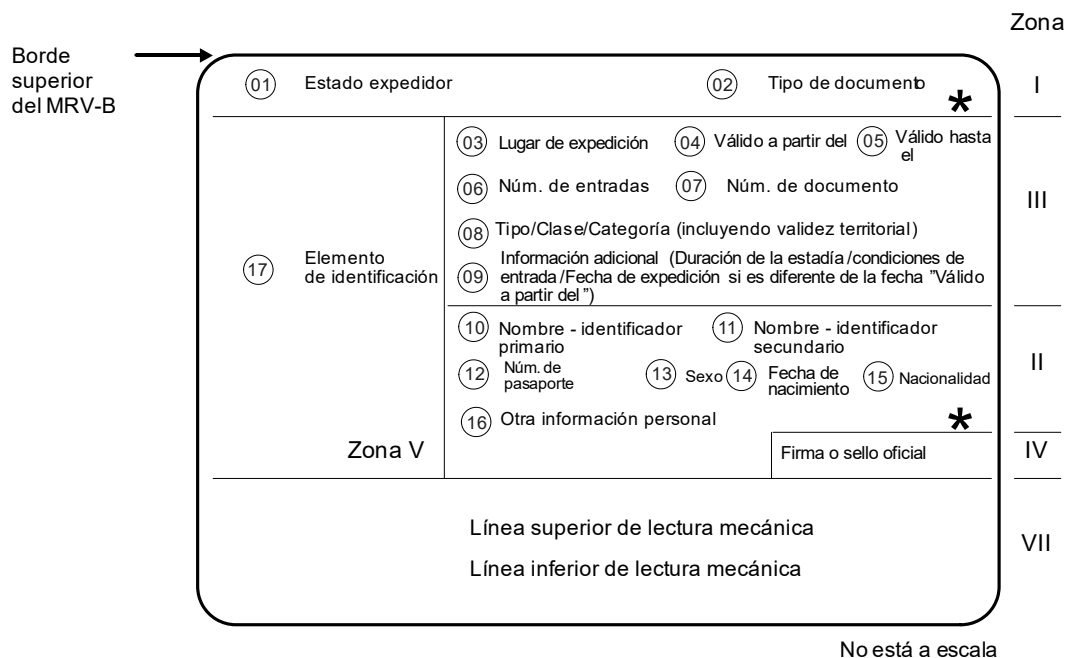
Zona

Borde superior del MRV-B

01 Estado expedidor

02 Tipo de documento

*

I

03 Lugar de expedición

04 Válido a partir del

05 Válido hasta el

06 Núm. de entradas

07 Núm. de documento

III

08 Tipo/Clase/Categoría (incluyendo validez territorial)

17 Elemento de identificación

09 Información adicional (Duración de la estadía /condiciones de entrada /Fecha de expedición si es diferente de la fecha "Válido a partir del")

10 Nombre - identificador primario

11 Nombre - identificador secundario

II

12 Núm. de pasaporte

13 Sexo

14 Fecha de nacimiento

15 Nacionalidad

16 Otra información personal

*

Zona V

Firma o sello oficial

IV

Línea superior de lectura mecánica

VII

Línea inferior de lectura mecánica

No está a escala